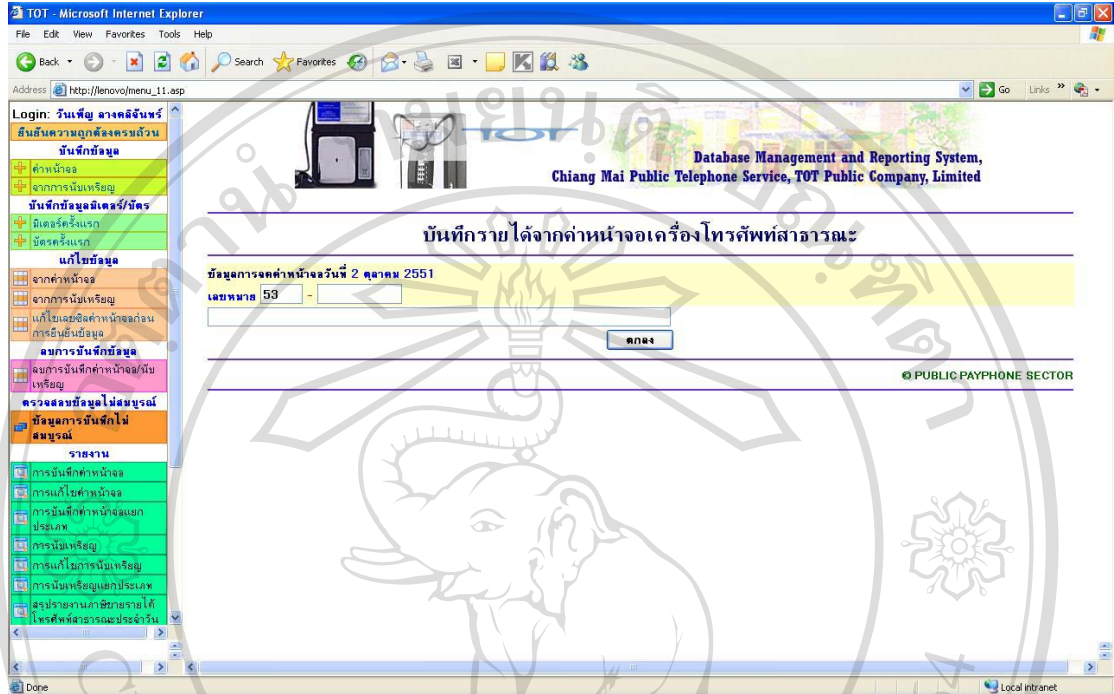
TOT - Microsoft Internet Explorer

File Edit View Favorites Tools Help

Back Search Favorites

Address http://lenovo/menu_11.asp Go Links

Login: วันเพ็ญ ลางคลีจันทร์
ยืนยันความถูกต้องครบถ้วน
บันทึกข้อมูล
ค่าหน้าจอ
จากการนับเหรียญ
บันทึกข้อมูลมิเตอร์/บัตร
มิเตอร์ครั้งแรก
บัตรครั้งแรก
แก้ไขข้อมูล
จากค่าหน้าจอ
จากการนับเหรียญ
แก้ไขเลขมิเตอร์ค่าหน้าจอก่อนการยืนยันข้อมูล
ลบการบันทึกข้อมูล
ลบการบันทึกค่าหน้าจอ/นับเหรียญ
ตรวจสอบข้อมูลไม่สมบูรณ์
ข้อมูลการบันทึกไม่สมบูรณ์
รายงาน
การบันทึกค่าหน้าจอ
การแก้ไขค่าหน้าจอ
การบันทึกค่าหน้าจอแยกประเภท
การนับเหรียญ
การแก้ไขการนับเหรียญ
การนับเหรียญแยกประเภท
สรุปรายงานภาษีขายรายได้โทรศัพท์สาธารณะประจำวัน

TOT
Database Management and Reporting System,
Chiang Mai Public Telephone Service, TOT Public Company, Limited

บันทึกรายได้จากค่าหน้าจอเครื่องโทรศัพท์สาธารณะ

ข้อมูลการจดค่าหน้าจอวันที่ 2 ตุลาคม 2551
เลขหมาย 53 -

ตกลง

© PUBLIC PAYPHONE SECTOR

Done Local intranet